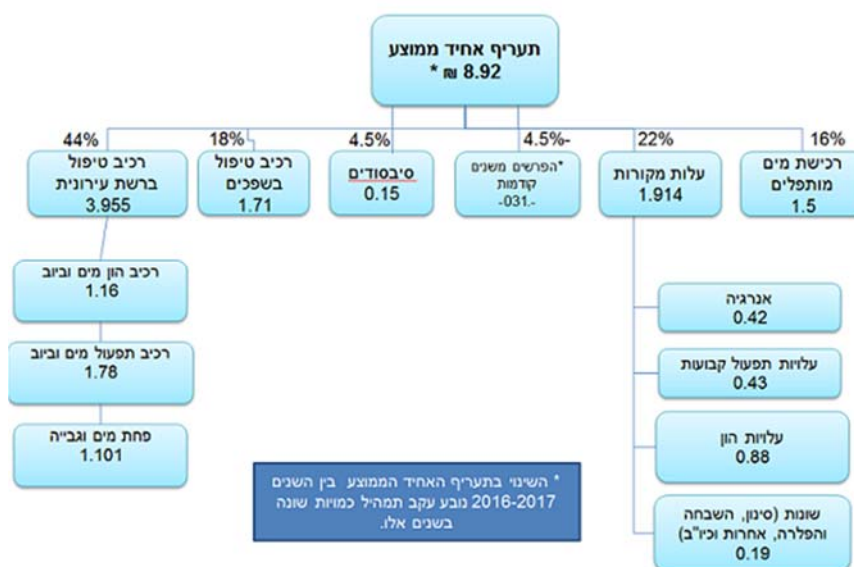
תעריף אחיד ממוצע
8.92 ₪ *

16%
רכישת מים מותפלים
1.5

22%
עלות מקורות
1.914

-4.5%
*הפרשים משנים קודמות
-031.-

4.5%
סיבסודים
0.15

18%
רכיב טיפול בשפכים
1.71

44%
רכיב טיפול ברשת עירונית
3.955

רכיב הון מים וביוב
1.16

רכיב תפעול מים וביוב
1.78

פחת מים וגבייה
1.101

אנרגיה
0.42

עלויות תפעול קבועות
0.43

עלויות הון
0.88

שונות (סינון, השבחה והפלרה, אחרות וכיו"ב)
0.19

* השינוי בתעריף האחיד הממוצע בין השנים 2016-2017 נובע עקב תמהיל כמויות שונה בשנים אלו.